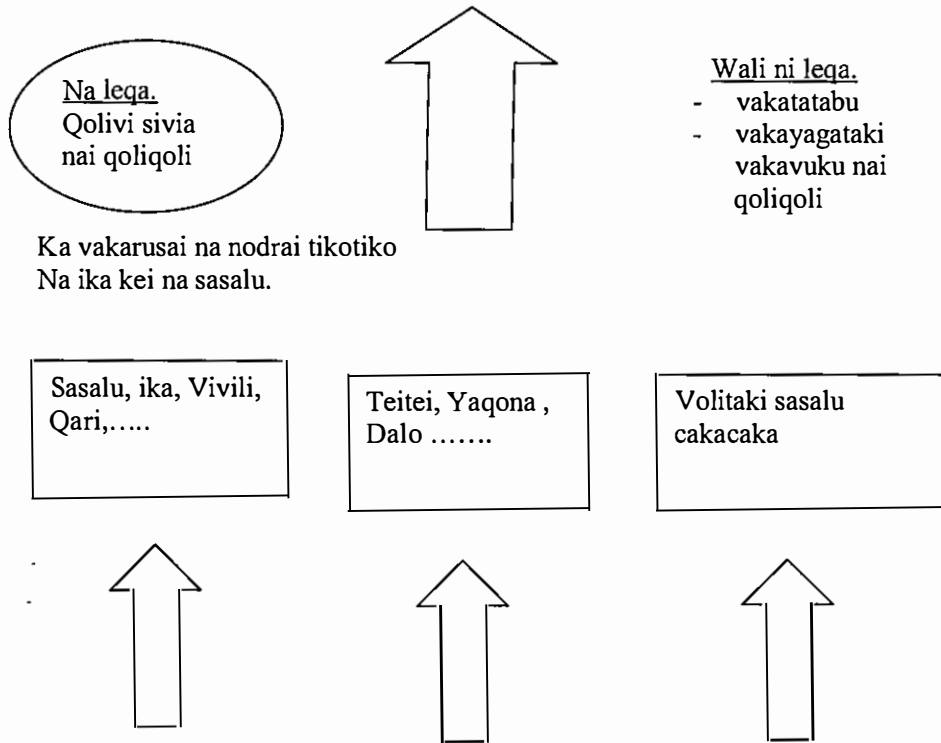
Na leqa.
Qolivi sivia nai qoliqoli

Wali ni leqa.
- vakatatabu
- vakayagataki vakavuku nai qoliqoli

Ka vakarusai na nodrai tikotiko
Na ika kei na sasalu.

Sasalu, ika, Vivili, Qari,…..

Teitei, Yaqona , Dalo …….

Volitaki sasalu cakacaka